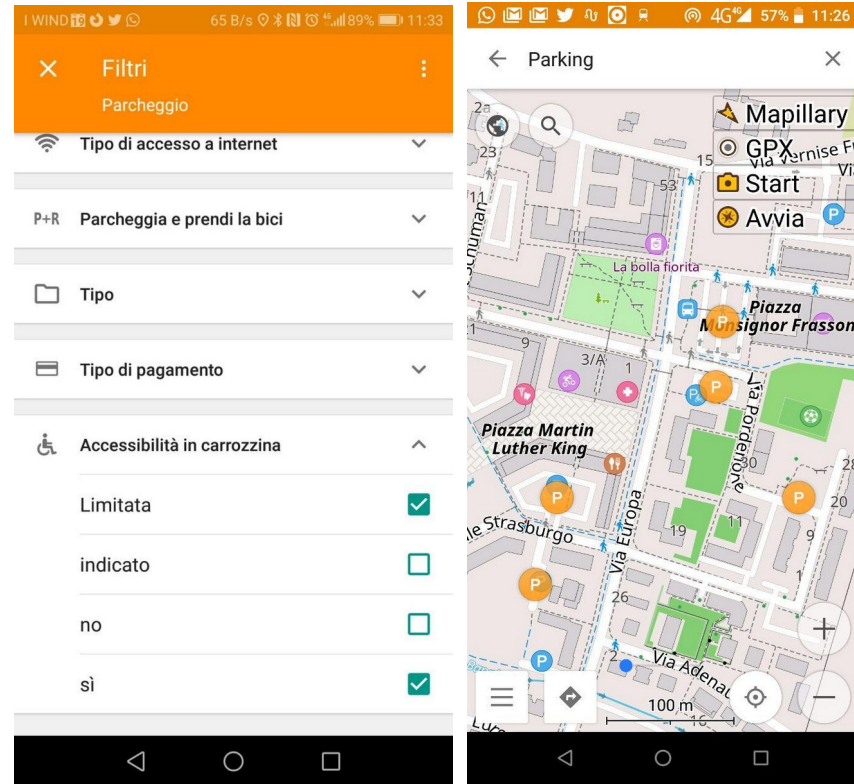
I WIND 65 B/s 89% 11:33

Filtri

Parcheggio

Tipo di accesso a internet

P+R Parcheggia e prendi la bici

Tipo

Tipo di pagamento

Accessibilità in carrozzina

Limitata

indicato

no

sì

57% 11:26

Parking

Mapillary

GPX

Start

Avvia

2a

23

11

Schuman

15

53

Via Vernise

La bolla fiorita

Piazza Monsignor Frassoni

9

3/A

1

P

Via Pordenone

Piazza Martin Luther King

30

28

20

9

Strasburgo

Via Europa

19

11

26

2

Via Adenauer

100 m

16